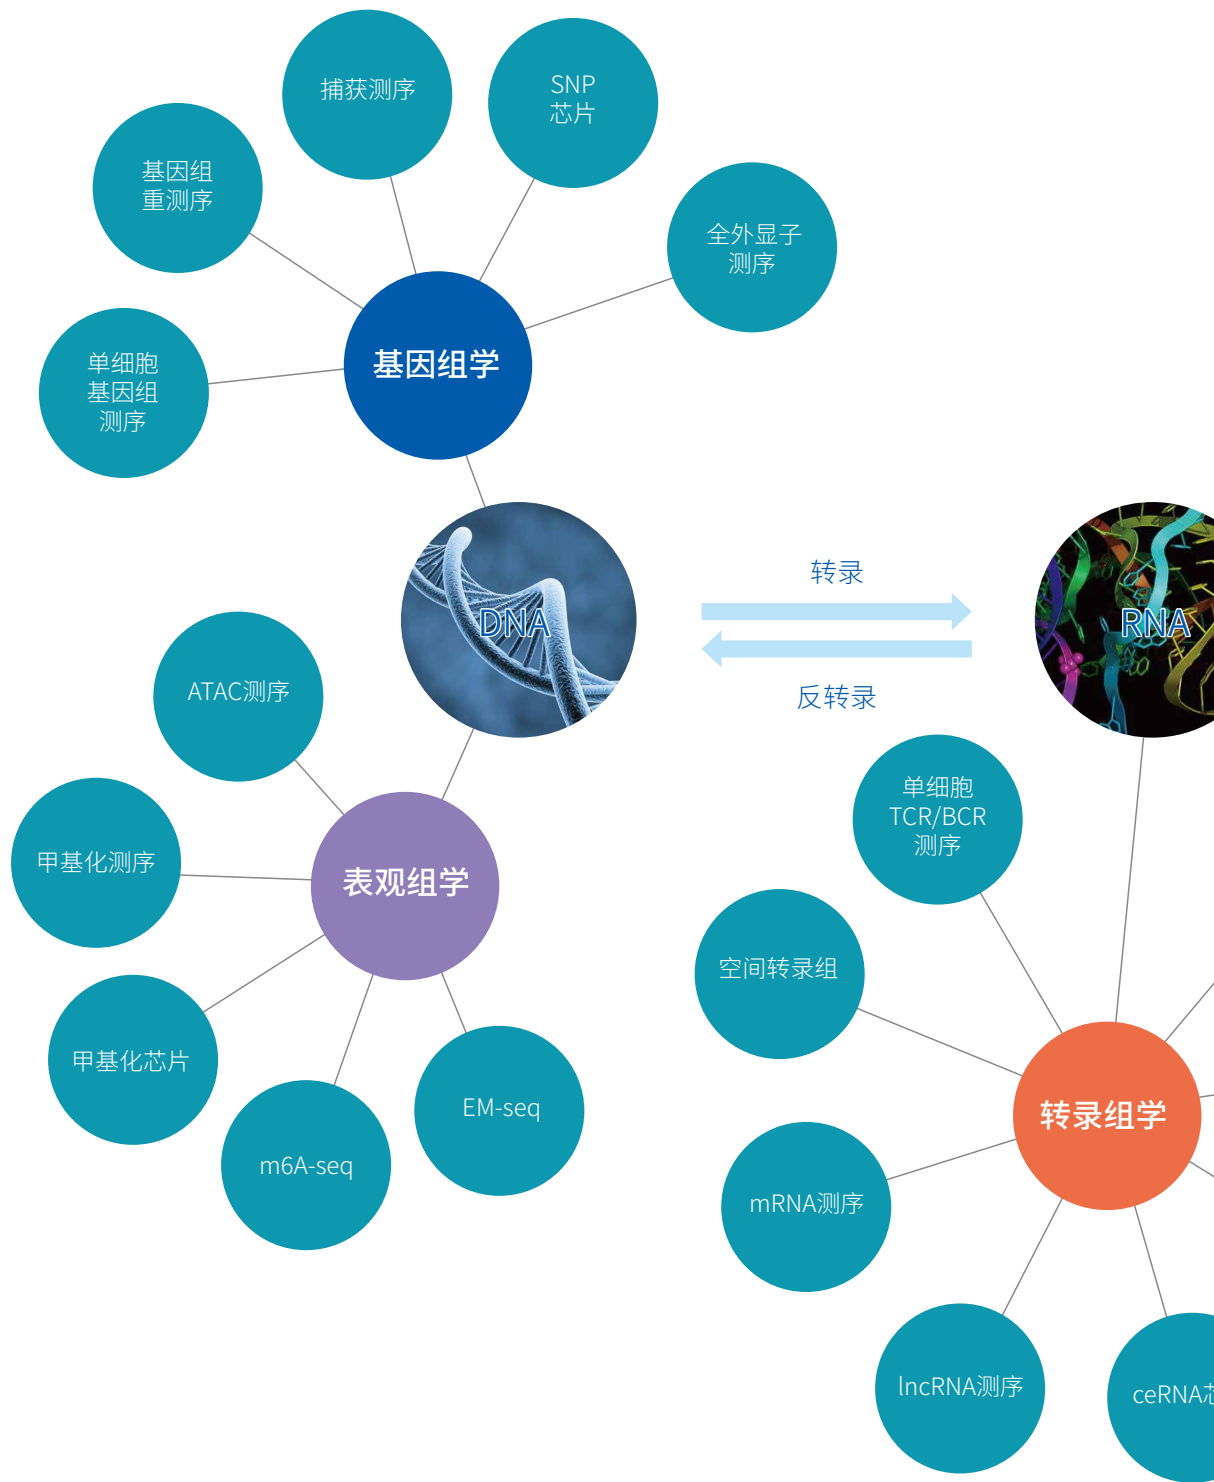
捕获测序

SNP
芯片

基因组
重测序

全外显子
测序

基因组学

单细胞
基因组
测序

DNA

转录

反转录

RNA

ATAC测序

单细胞
TCR/BCR
测序

甲基化测序

表观组学

空间转录组

甲基化芯片

EM-seq

转录组学

m6A-seq

mRNA测序

lncRNA测序

ceRNA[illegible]